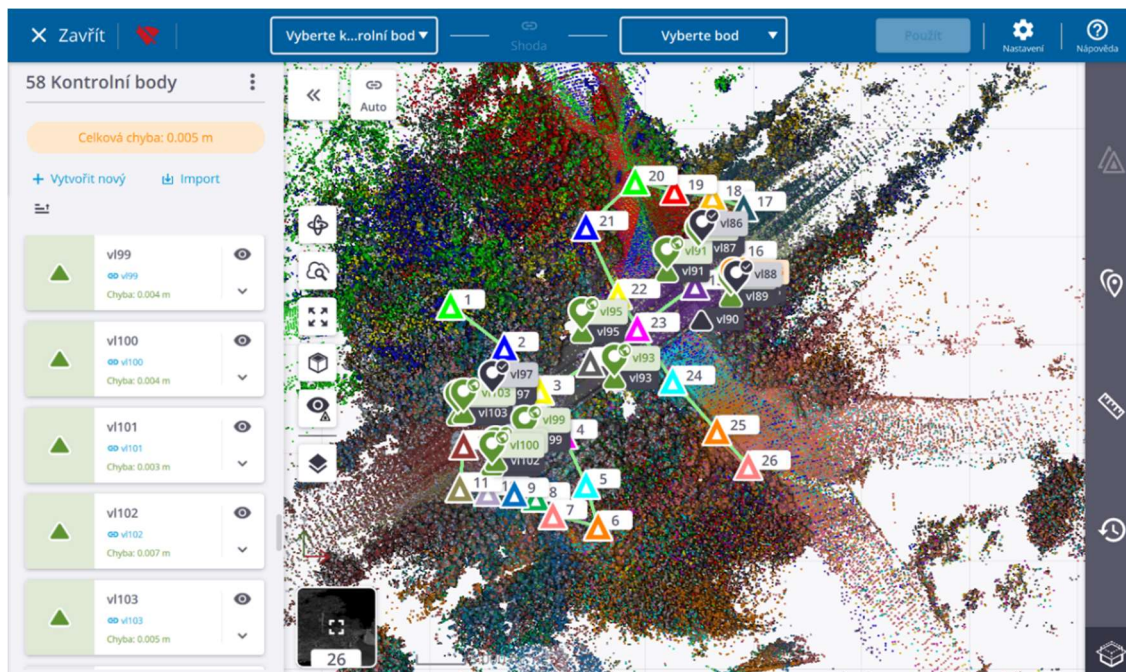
Zavřít

Vyberte k...rolní bod
Shoda
Vyberte bod
Použít
Nastavení
Nápověda

58 Kontrolní body

Celková chyba: 0.005 m

+ Vytvořit nový
Import

vl99
vl99
Chyba: 0.004 m

vl100
vl100
Chyba: 0.004 m

vl101
vl101
Chyba: 0.003 m

vl102
vl102
Chyba: 0.007 m

vl103
vl103
Chyba: 0.005 m

Auto

20 19 18 17 21 vl86 vl91 vl87 16 vl88 vl89 22 vl95 23 vl90 1 vl95 2 vl93 vl97 3 vl93 24 vl103 97 vl103 vl99 4 99 25 vl100 vl102 26 5 11 9 8 7 6

26